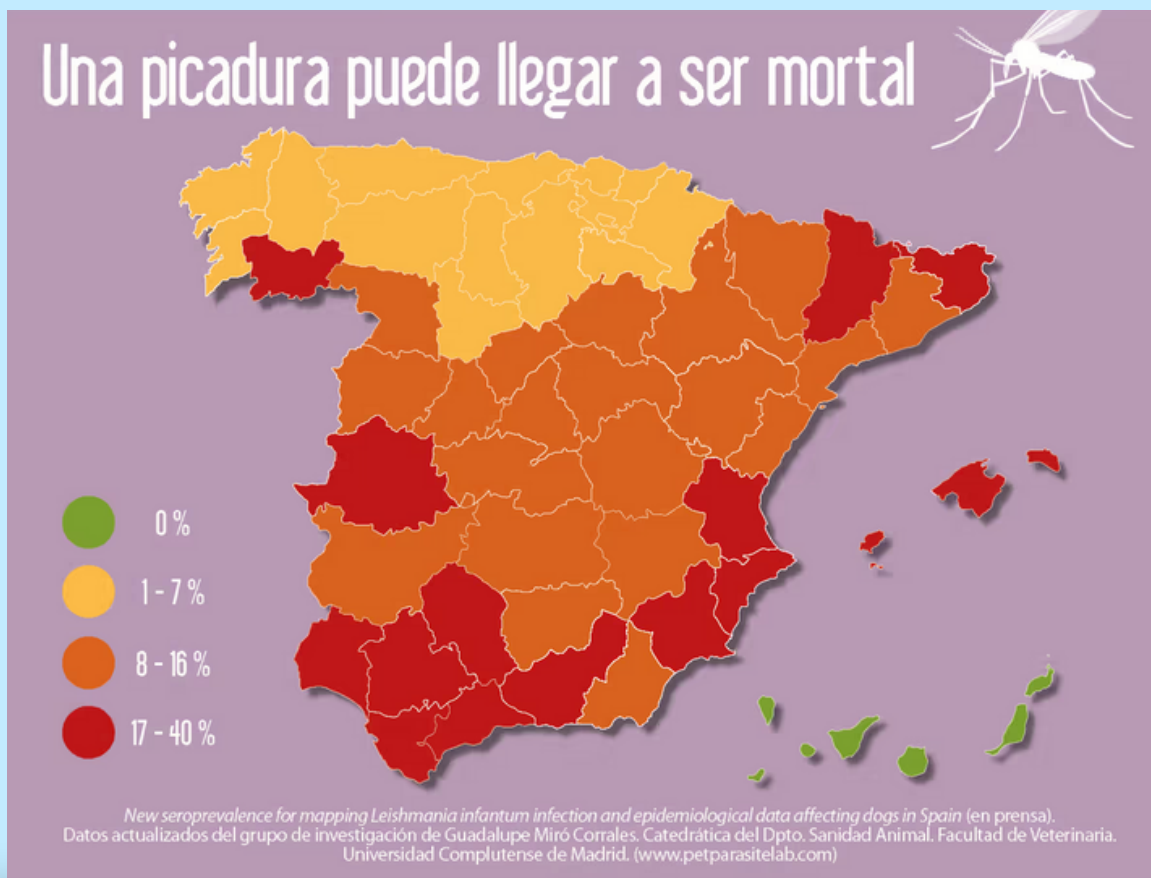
Una picadura puede llegar a ser mortal

0 %

1 - 7 %

8 - 16 %

17 - 40 %

New seroprevalence for mapping Leishmania infantum infection and epidemiological data affecting dogs in Spain (en prensa).
Datos actualizados del grupo de investigación de Guadalupe Miró Corrales. Catedrática del Dpto. Sanidad Animal. Facultad de Veterinaria.
Universidad Complutense de Madrid. (www.petparasitelab.com)